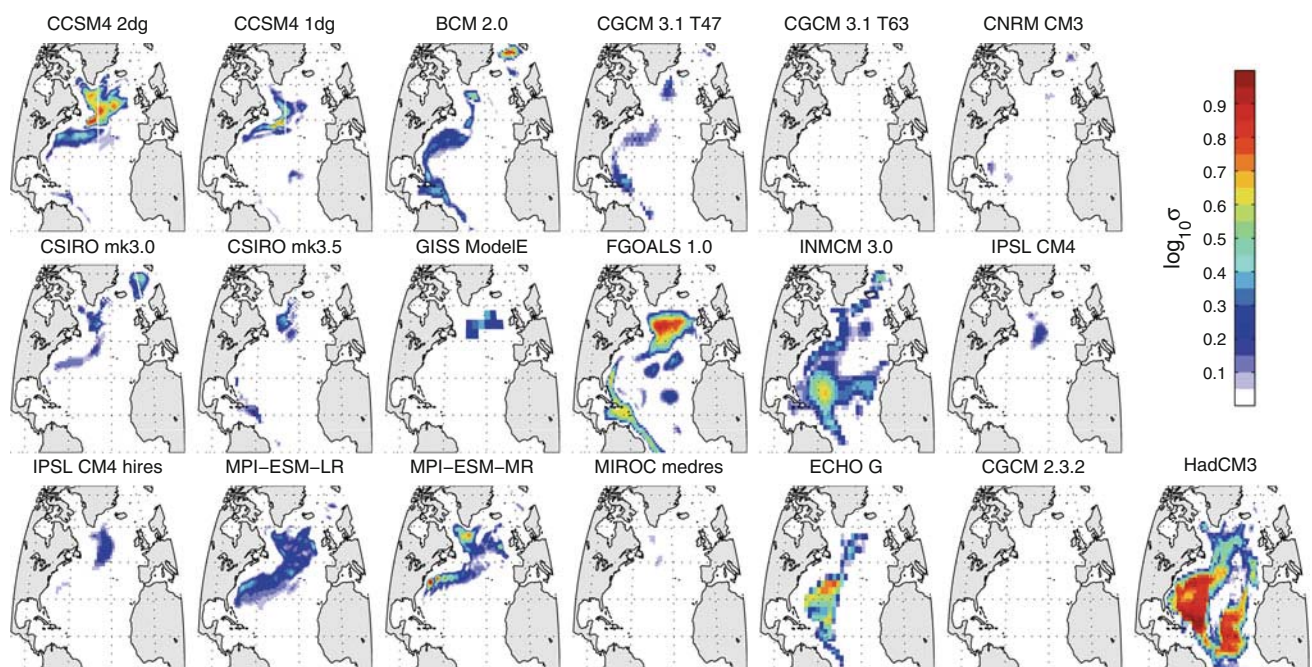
CCSM4 2dg

CCSM4 1dg

BCM 2.0

CGCM 3.1 T47

CGCM 3.1 T63

CNRM CM3

CSIRO mk3.0

CSIRO mk3.5

GISS ModelE

FGOALS 1.0

INMCM 3.0

IPSL CM4

IPSL CM4 hires

MPI–ESM–LR

MPI–ESM–MR

MIROC medres

ECHO G

CGCM 2.3.2

HadCM3

$\log_{10}\sigma$

0.9
0.8
0.7
0.6
0.5
0.4
0.3
0.2
0.1